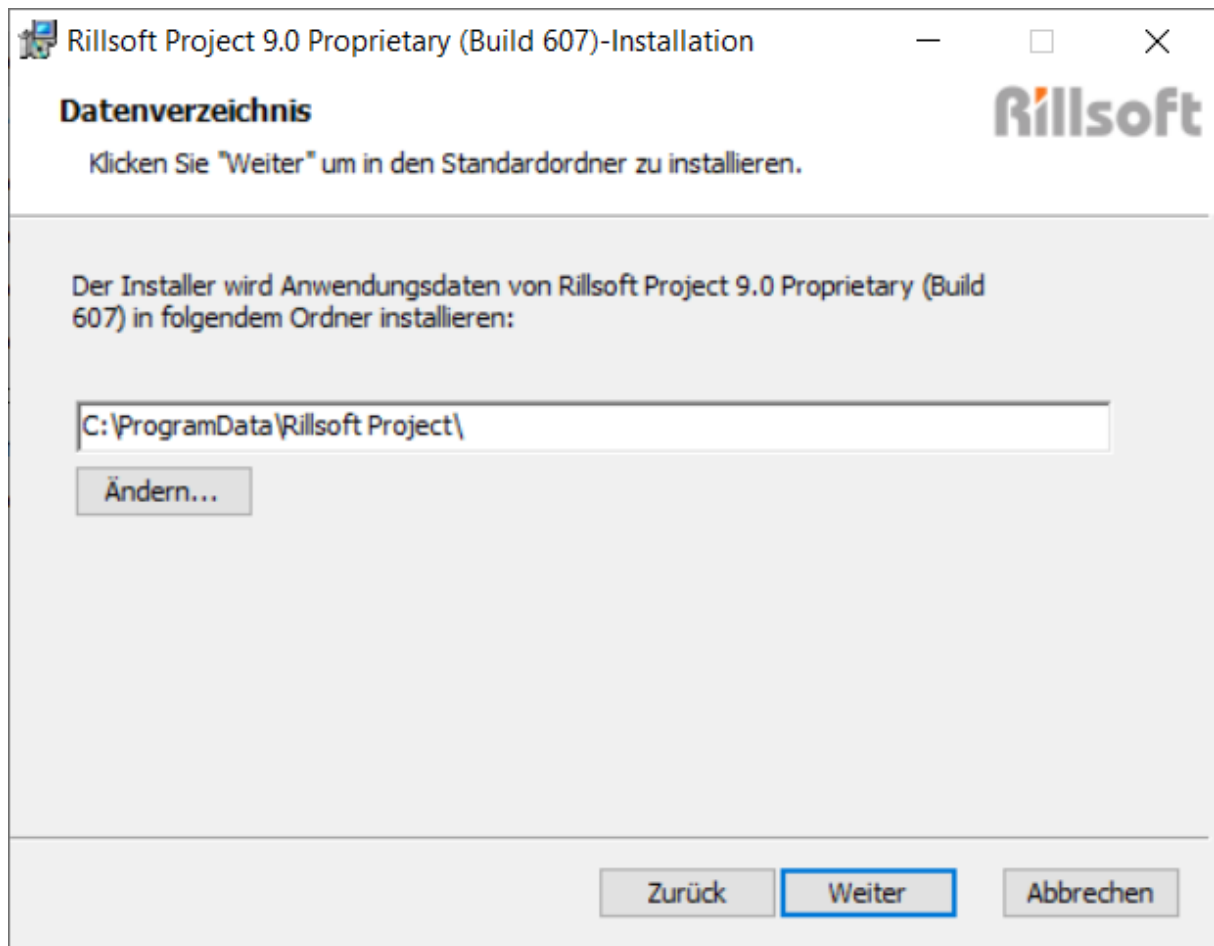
Rillsoft Project 9.0 Proprietary (Build 607)-Installation

Datenverzeichnis

Rillsoft

Klicken Sie "Weiter" um in den Standardordner zu installieren.

Der Installer wird Anwendungsdaten von Rillsoft Project 9.0 Proprietary (Build 607) in folgendem Ordner installieren:

C:\ProgramData\Rillsoft Project\

Ändern...

Zurück

Weiter

Abbrechen